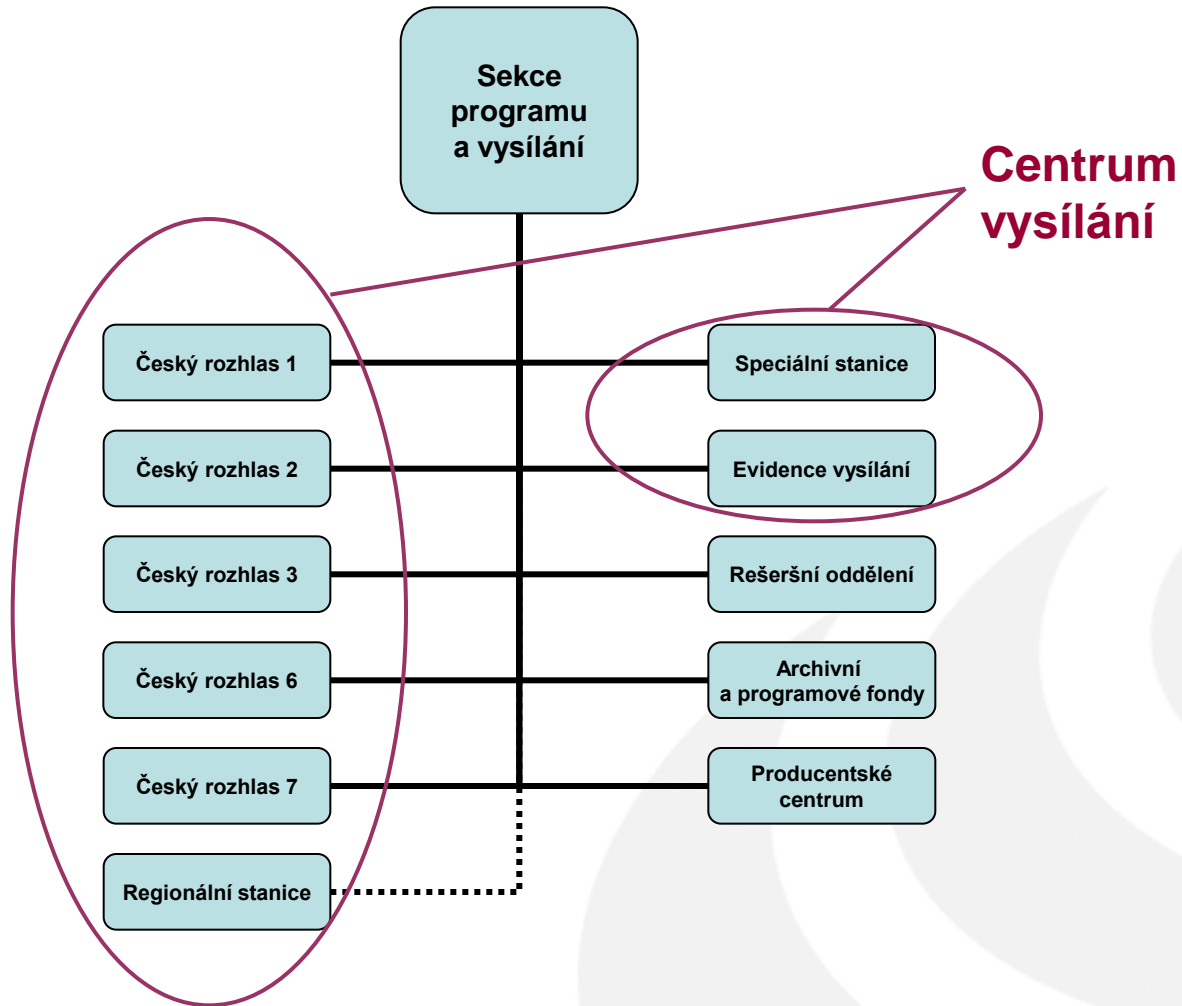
Sekce programu a vysílání

Centrum vysílání

Český rozhlas 1

Český rozhlas 2

Český rozhlas 3

Český rozhlas 6

Český rozhlas 7

Regionální stanice

Speciální stanice

Evidence vysílání

Rešeršní oddělení

Archivní a programové fondy

Producentské centrum